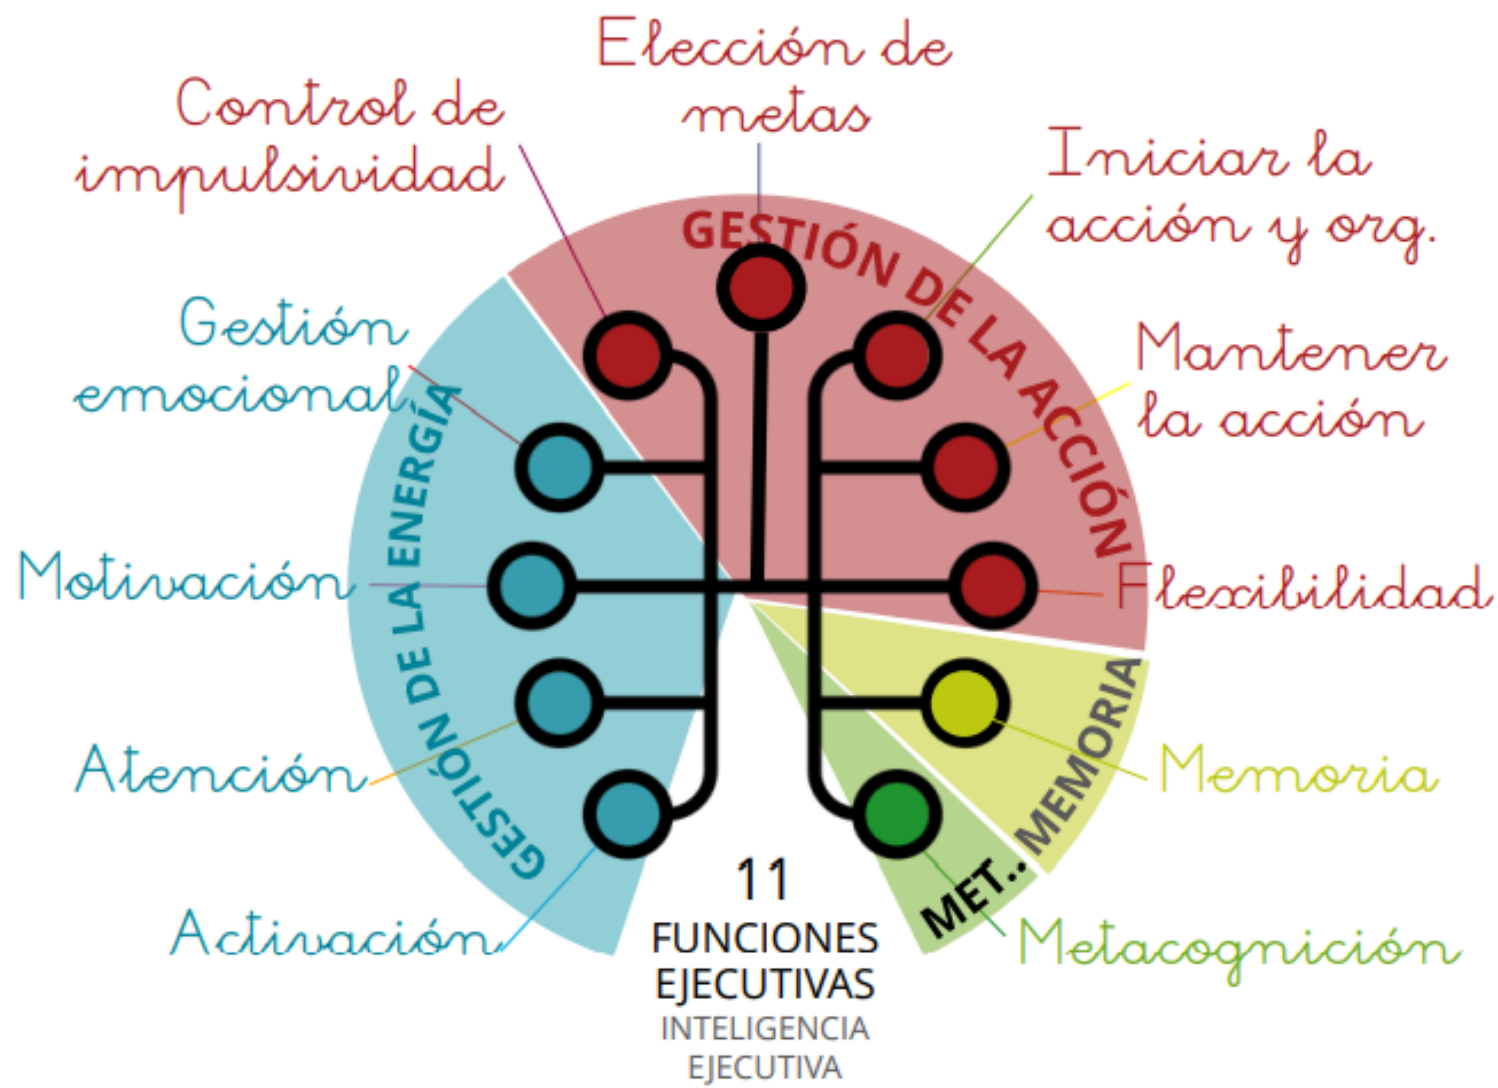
Elección de metas

Control de impulsividad

Iniciar la acción y org.

GESTIÓN DE LA ACCIÓN

Gestión emocional

Mantener la acción

GESTIÓN DE LA ENERGÍA

Motivación

Flexibilidad

MEMORIA

Atención

Memoria

MET..

Activación

11
FUNCIONES
EJECUTIVAS
INTELIGENCIA
EJECUTIVA

Metacognición